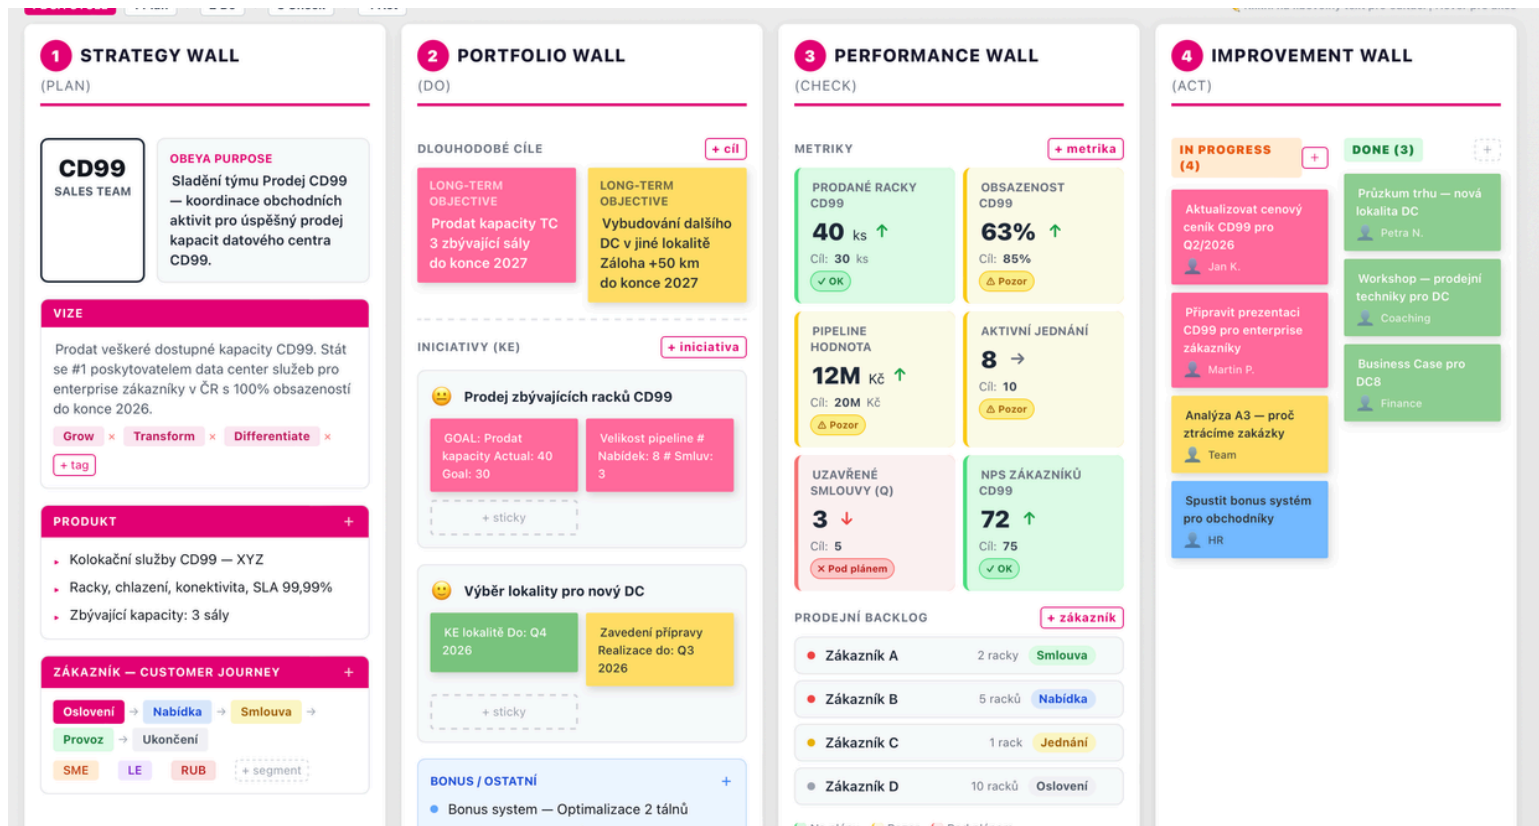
1 STRATEGY WALL
(PLAN)

CD99
SALES TEAM

OBEYA PURPOSE
Sladění týmu Prodej CD99 — koordinace obchodních aktivit pro úspěšný prodej kapacit datového centra CD99.

VIZE
Prodat veškeré dostupné kapacity CD99. Stát se #1 poskytovatelem data center služeb pro enterprise zákazníky v ČR s 100% obsazeností do konce 2026.
Grow × Transform × Differentiate ×
+ tag

PRODUKT +
Kolokační služby CD99 — XYZ
Racky, chlazení, konektivita, SLA 99,99%
Zbývající kapacity: 3 sály

ZÁKAZNÍK — CUSTOMER JOURNEY +
Oslovení → Nabídka → Smlouva →
Provoz → Ukončení
SME LE RUB + segment

2 PORTFOLIO WALL
(DO)

DLOUHODOBÉ CÍLE + cíl
LONG-TERM OBJECTIVE
Prodat kapacity TC 3 zbývající sály do konce 2027
LONG-TERM OBJECTIVE
Vybudování dalšího DC v jiné lokalitě Záloha +50 km do konce 2027

INICIATIVY (KE) + iniciativa
Prodej zbývajících racků CD99
GOAL: Prodat kapacity Actual: 40 Goal: 30
Velikost pipeline # Nabídek: 8 # Smluv: 3
+ sticky

Výběr lokality pro nový DC
KE lokalitě Do: Q4 2026
Zavedení přípravy Realizace do: Q3 2026
+ sticky

BONUS / OSTATNÍ +
Bonus system — Optimalizace 2 tálnů

3 PERFORMANCE WALL
(CHECK)

METRIKY + metrika
PRODANÉ RACKY CD99
40 ks ↑
Cíl: 30 ks
✓ OK
OBSAZENOST CD99
63% ↑
Cíl: 85%
⚠ Pozor
PIPELINE HODNOTA
12M Kč ↑
Cíl: 20M Kč
⚠ Pozor
AKTIVNÍ JEDNÁNÍ
8 →
Cíl: 10
⚠ Pozor
UZAVŘENÉ SMLOUVY (Q)
3 ↓
Cíl: 5
× Pod plánem
NPS ZÁKAZNÍKŮ CD99
72 ↑
Cíl: 75
✓ OK

PRODEJNÍ BACKLOG + zákazník
Zákazník A 2 racky Smlouva
Zákazník B 5 racků Nabídka
Zákazník C 1 rack Jednání
Zákazník D 10 racků Oslovení

4 IMPROVEMENT WALL
(ACT)

IN PROGRESS (4) +
Aktualizovat cenový ceník CD99 pro Q2/2026
Jan K.
Připravit prezentaci CD99 pro enterprise zákazníky
Martin P.
Analýza A3 — proč ztrácíme zakázky
Team
Spustit bonus systém pro obchodníky
HR

DONE (3) +
Průzkum trhu — nová lokalita DC
Petra N.
Workshop — prodejní techniky pro DC
Coaching
Business Case pro DC8
Finance